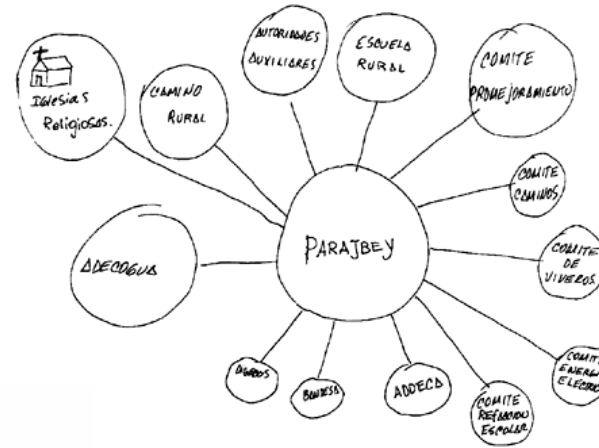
Iglesias Religiosas.

CAMINO RURAL

AUTORIDADES AUXILIARES

ESCUELA RURAL

COMITE PROMEJORAMIENTO

COMITE CAMINOS

COMITE DE VIVEROS

COMITE ENERGIA ELECTRICA

COMITE REMOZAMIENTO ESCOLAR

ADDECA

BOMBEROS

DIGREBOS

ADECOGUA

PARAJBEY